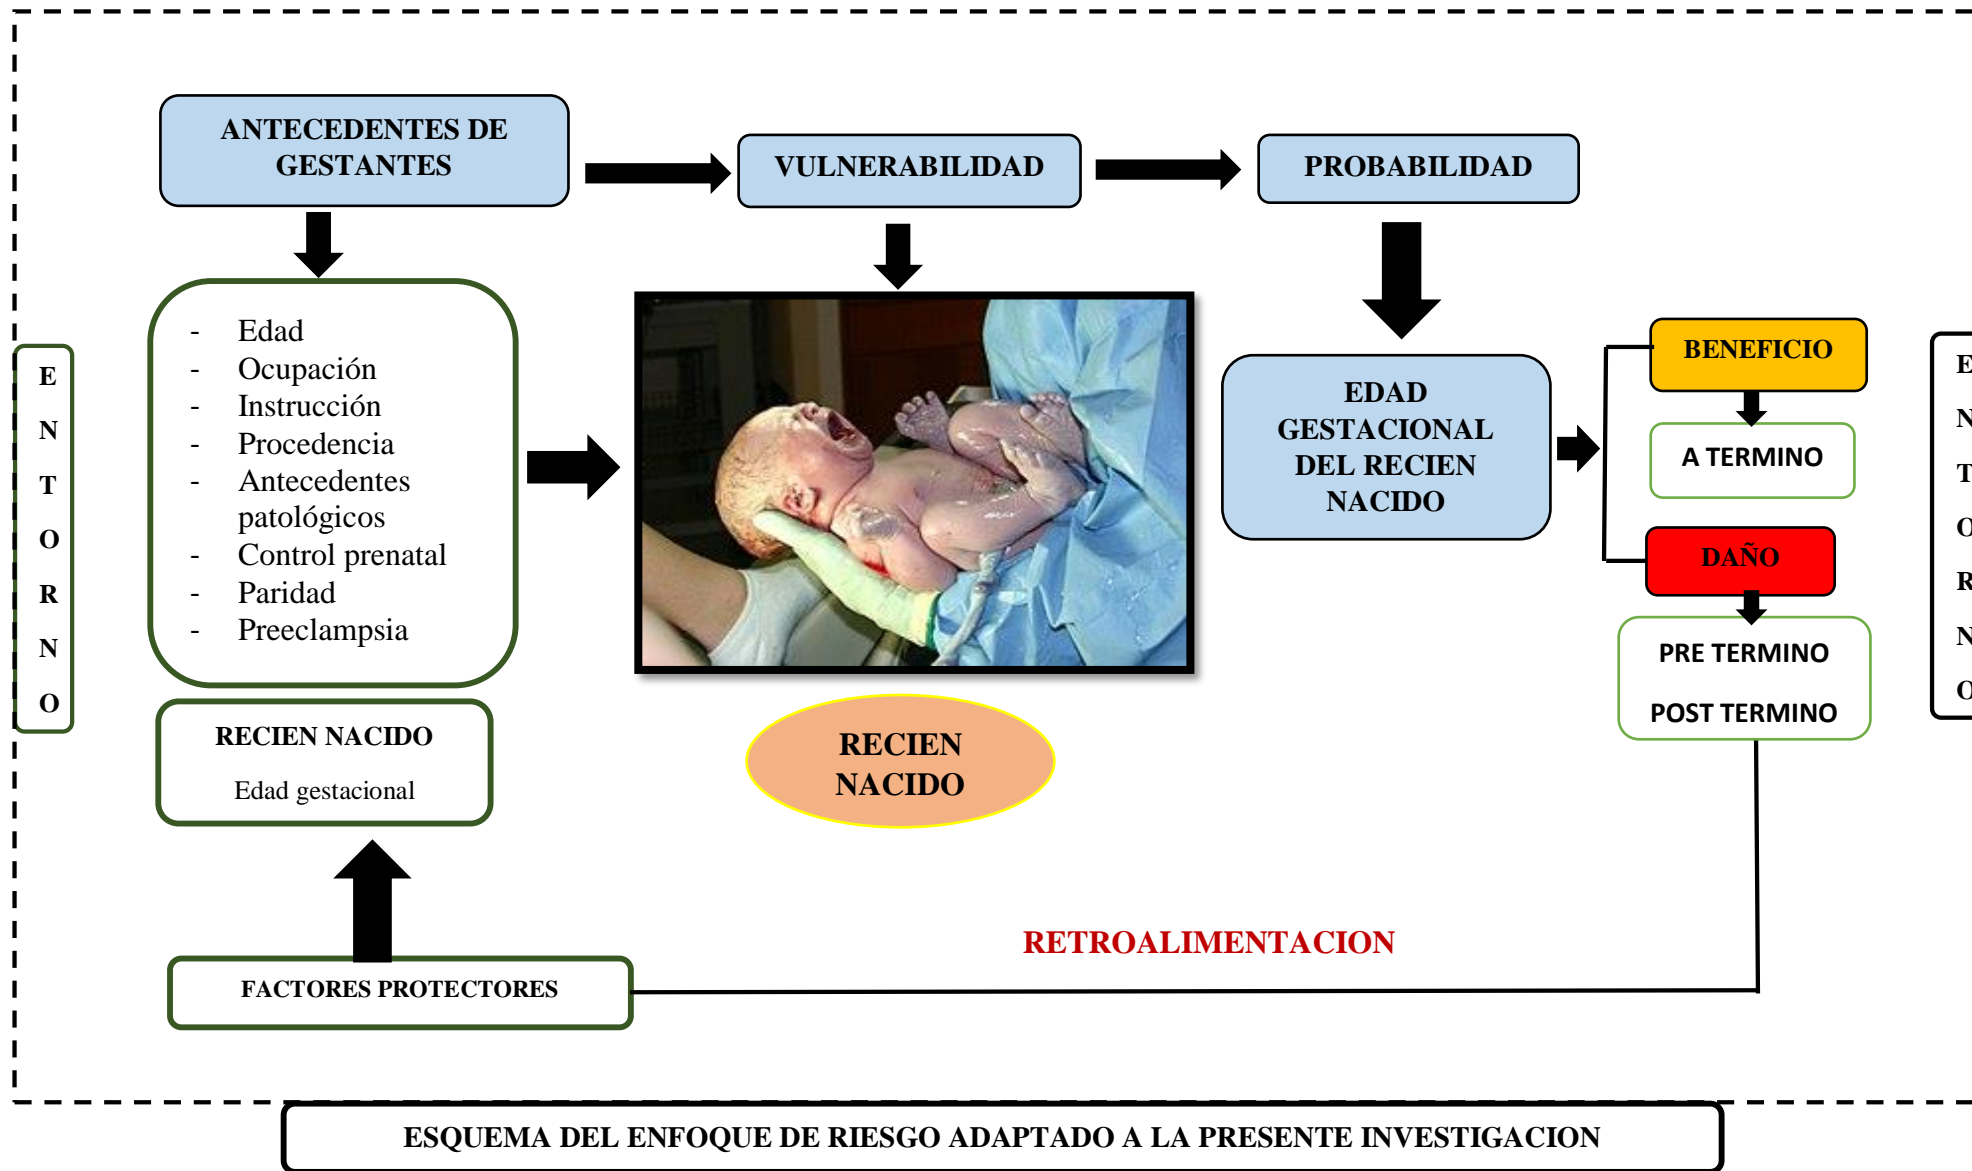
ANTECEDENTES DE GESTANTES

VULNERABILIDAD

PROBABILIDAD

E
N
T
O
R
N
O

- Edad
- Ocupación
- Instrucción
- Procedencia
- Antecedentes patológicos
- Control prenatal
- Paridad
- Preeclampsia

EDAD GESTACIONAL DEL RECIEN NACIDO

BENEFICIO

A TERMINO

DAÑO

PRE TERMINO

POST TERMINO

E
N
T
O
R
N
O

RECIEN NACIDO

Edad gestacional

RECIEN NACIDO

RETROALIMENTACION

FACTORES PROTECTORES

ESQUEMA DEL ENFOQUE DE RIESGO ADAPTADO A LA PRESENTE INVESTIGACION